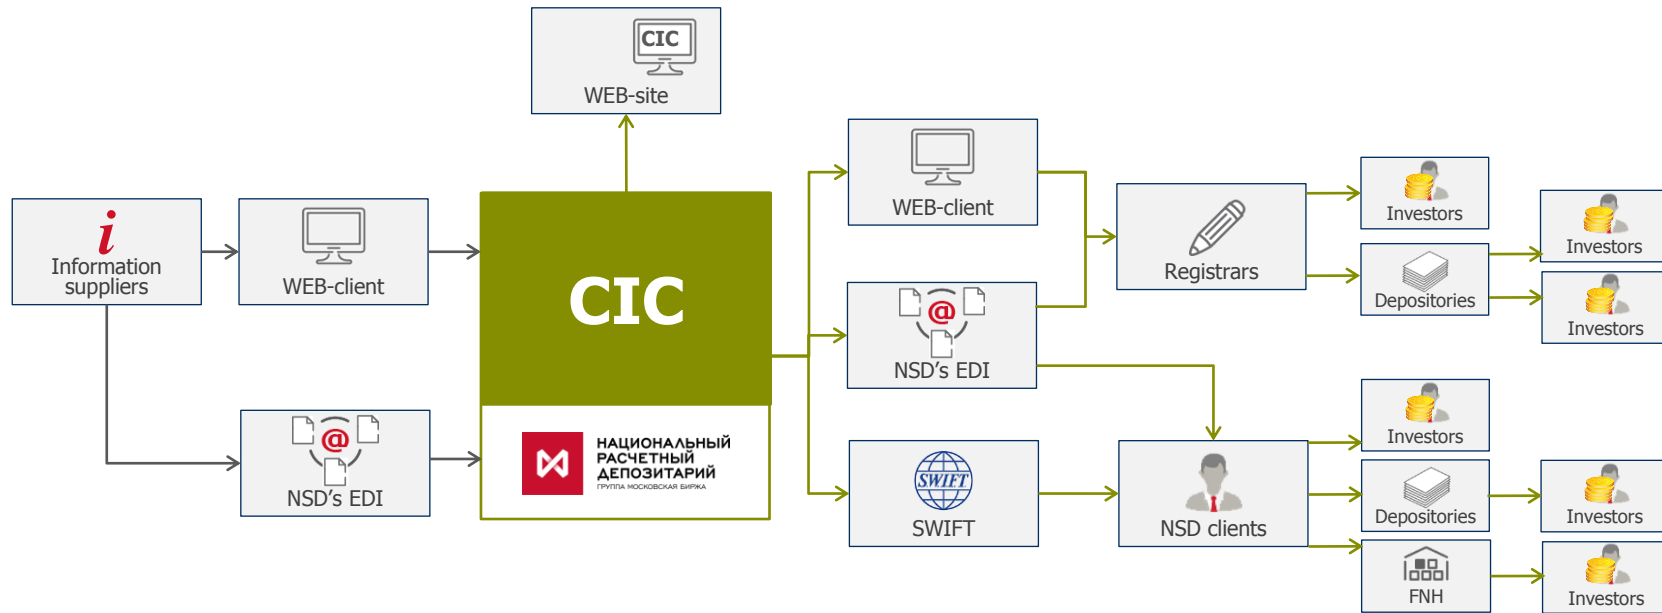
CIC
WEB-site

i
Information suppliers

WEB-client

@
NSD's EDI

CIC

НАЦИОНАЛЬНЫЙ РАСЧЕТНЫЙ ДЕПОЗИТАРИЙ
ГРУППА МОСКОВСКАЯ БИРЖА

WEB-client

@
NSD's EDI

SWIFT
SWIFT

Registrars

NSD clients

Investors

Depositories

Investors

Investors

Investors

Depositories

FNH

Investors

Investors